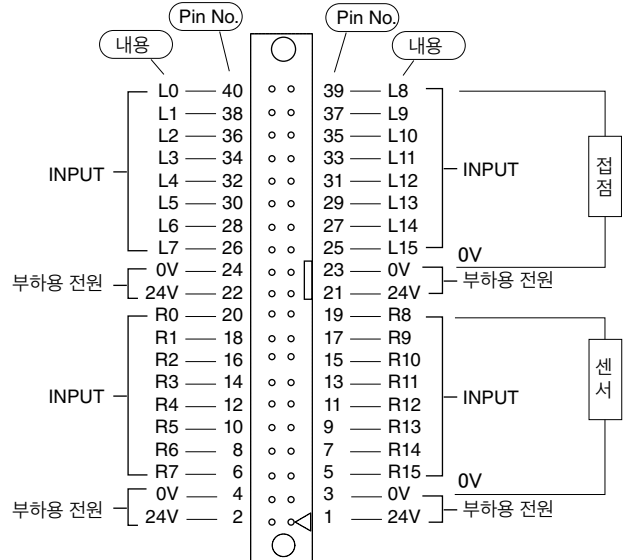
Pin No. Pin No.
내용 내용

L0 — 40 39 — L8
L1 — 38 37 — L9
L2 — 36 35 — L10
L3 — 34 33 — L11
L4 — 32 31 — L12
L5 — 30 29 — L13
L6 — 28 27 — L14
L7 — 26 25 — L15

INPUT INPUT

접점

0V

부하용 전원
0V — 24 23 — 0V
24V — 22 21 — 24V
부하용 전원

R0 — 20 19 — R8
R1 — 18 17 — R9
R2 — 16 15 — R10
R3 — 14 13 — R11
R4 — 12 11 — R12
R5 — 10 9 — R13
R6 — 8 7 — R14
R7 — 6 5 — R15

INPUT INPUT

센서

0V

부하용 전원
0V — 4 3 — 0V
24V — 2 1 — 24V
부하용 전원